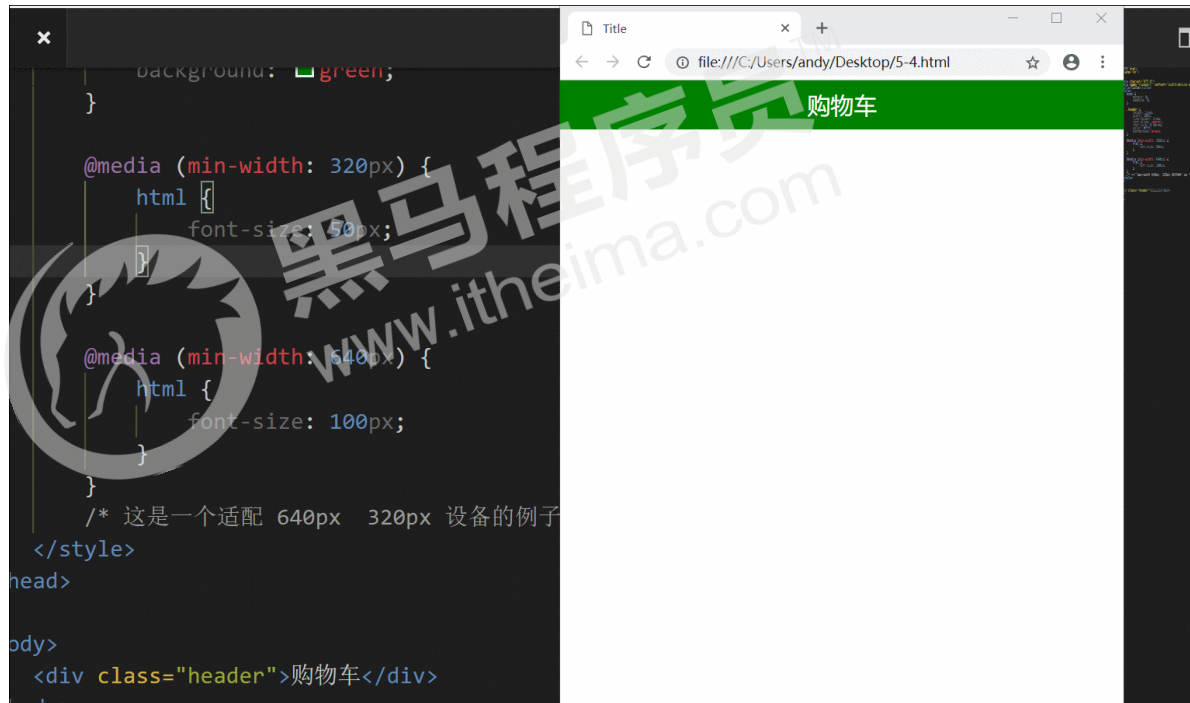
background: green;
}

@media (min-width: 320px) {
html {
font-size: 50px;
}
}

@media (min-width: 640px) {
html {
font-size: 100px;
}
}
/* 这是一个适配 640px 320px 设备的例子
</style>
head>

ody>
<div class="header">购物车</div>

Title
file:///C:/Users/andy/Desktop/5-4.html
购物车

黑马程序员
www.itheima.com